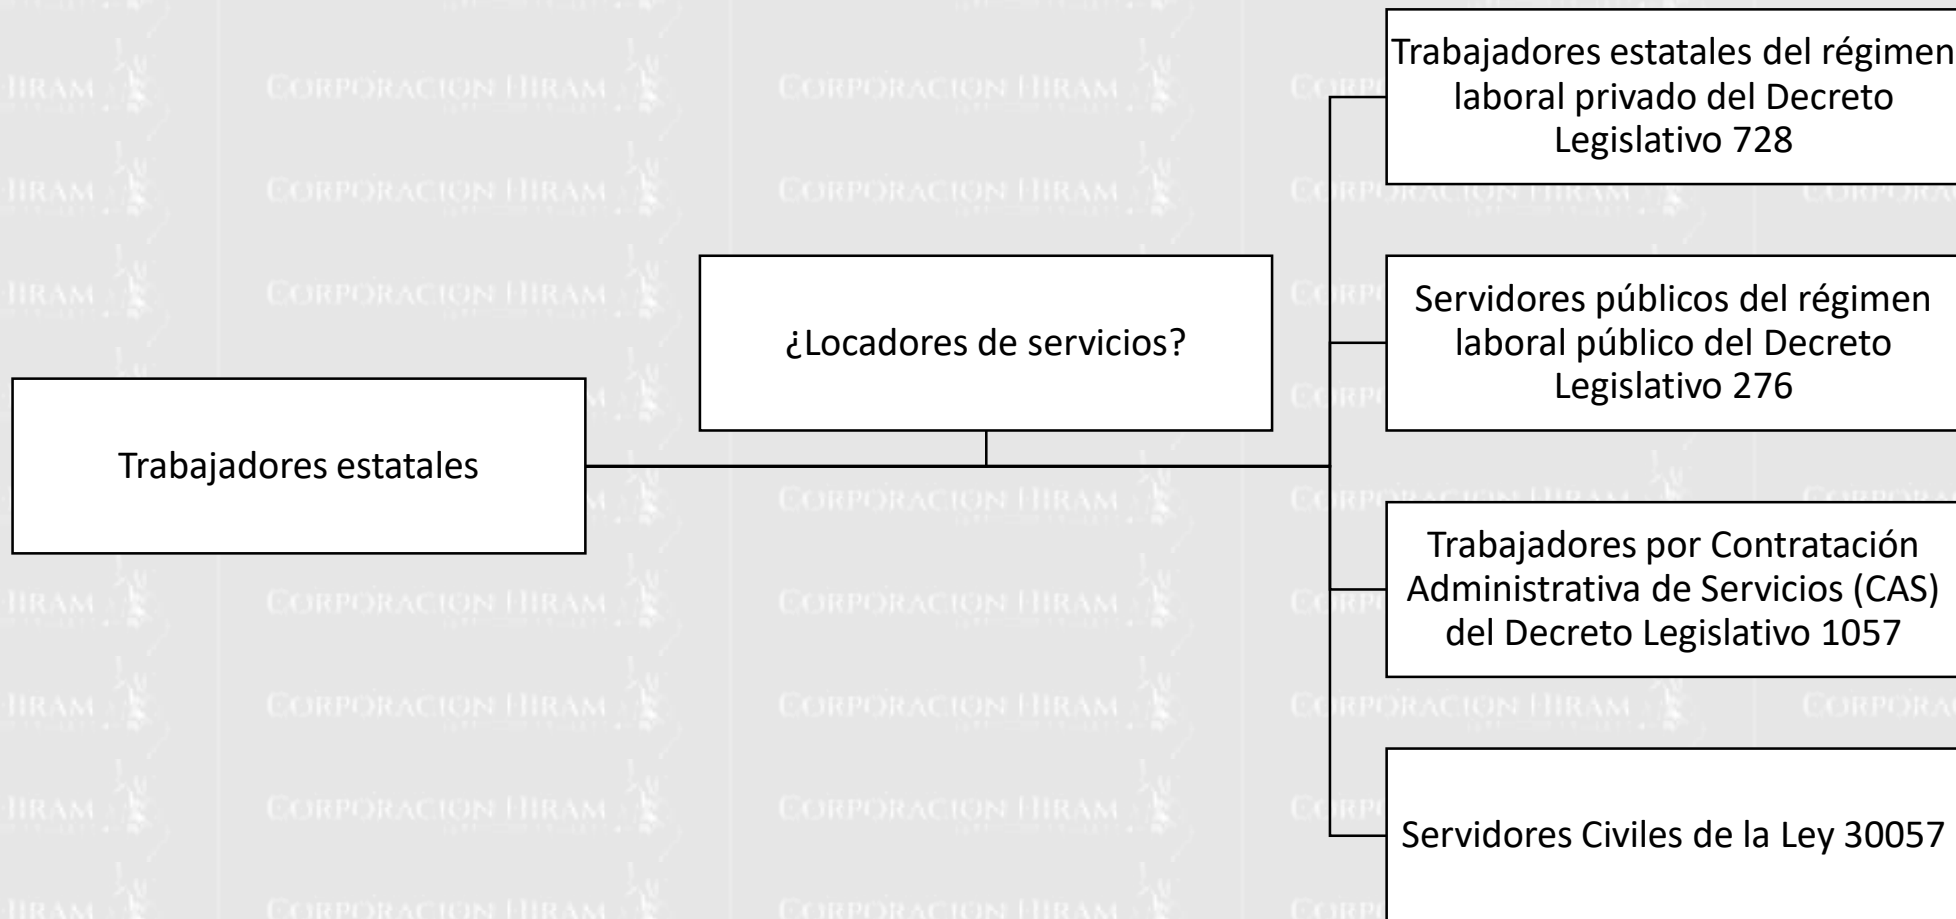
Trabajadores estatales

¿Locadores de servicios?

Trabajadores estatales del régimen laboral privado del Decreto Legislativo 728

Servidores públicos del régimen laboral público del Decreto Legislativo 276

Trabajadores por Contratación Administrativa de Servicios (CAS) del Decreto Legislativo 1057

Servidores Civiles de la Ley 30057

CORPORACION HIRAM